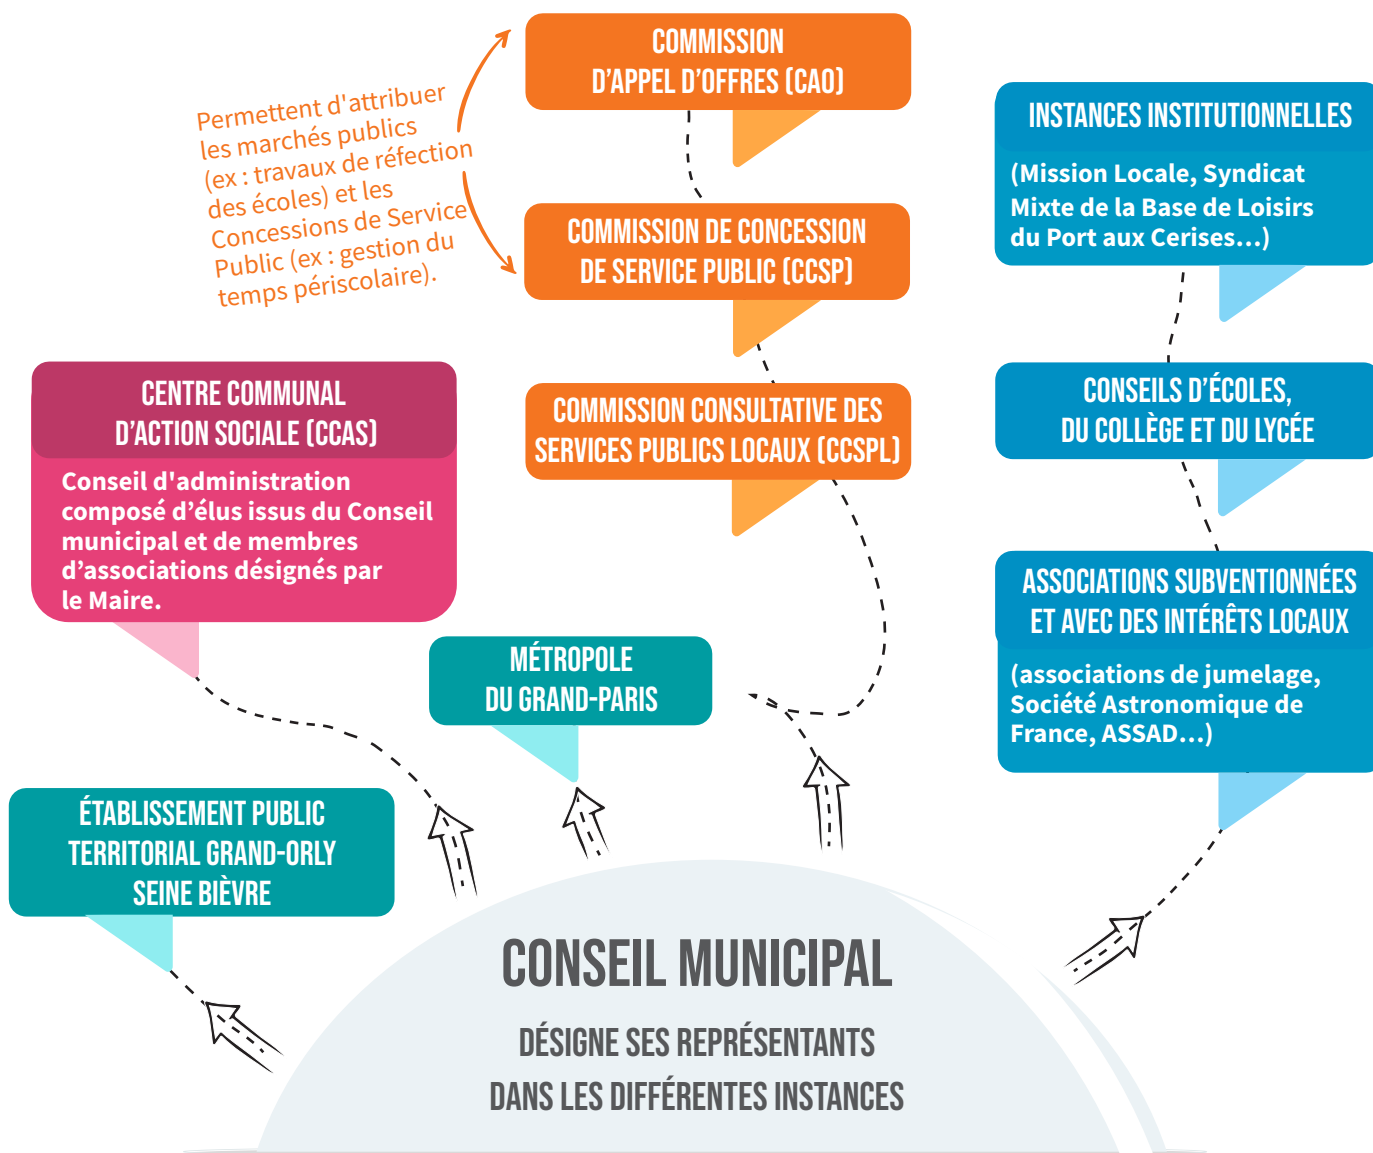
Permettent d'attribuer les marchés publics (ex : travaux de réfection des écoles) et les Concessions de Service Public (ex : gestion du temps périscolaire).

COMMISSION D'APPEL D'OFFRES (CAO)

COMMISSION DE CONCESSION DE SERVICE PUBLIC (CCSP)

COMMISSION CONSULTATIVE DES SERVICES PUBLICS LOCAUX (CCSPL)

INSTANCES INSTITUTIONNELLES

(Mission Locale, Syndicat Mixte de la Base de Loisirs du Port aux Cerises...)

CONSEILS D'ÉCOLES, DU COLLÈGE ET DU LYCÉE

ASSOCIATIONS SUBVENTIONNÉES ET AVEC DES INTÉRÊTS LOCAUX

(associations de jumelage, Société Astronomique de France, ASSAD...)

CENTRE COMMUNAL D'ACTION SOCIALE (CCAS)

Conseil d'administration composé d'élus issus du Conseil municipal et de membres d'associations désignés par le Maire.

MÉTROPOLE DU GRAND-PARIS

ÉTABLISSEMENT PUBLIC TERRITORIAL GRAND-ORLY SEINE BIÈVRE

CONSEIL MUNICIPAL

DÉSIGNE SES REPRÉSENTANTS DANS LES DIFFÉRENTES INSTANCES